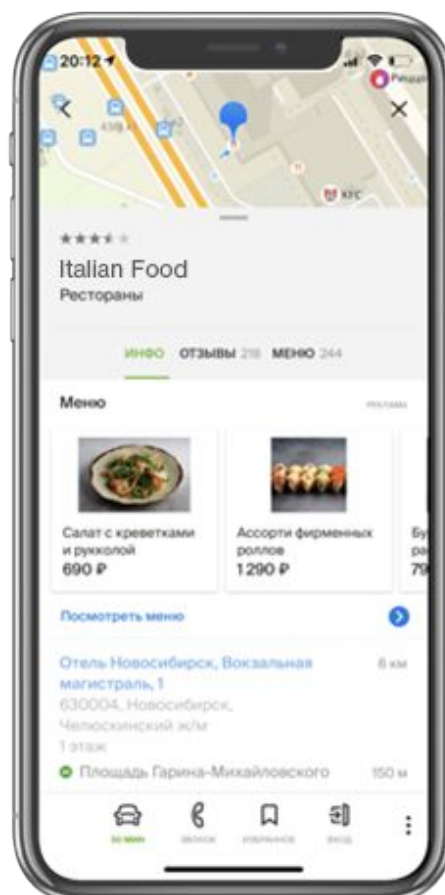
20:12

KFC

Italian Food
Рестораны

ИНФО ОТЗЫВЫ 218 МЕНЮ 244

Меню

реклама

Салат с креветками и рукколой
690 ₽

Ассорти фирменных роллов
1 290 ₽

Бу
ра
79

Посмотреть меню

Отель Новосибирск, Вокзальная магистраль, 1
6 км

630004, Новосибирск, Челюскинский ж/м
1 этаж

Площадь Гарина-Михайловского
150 м

30 мин
звонок
избранное
вход